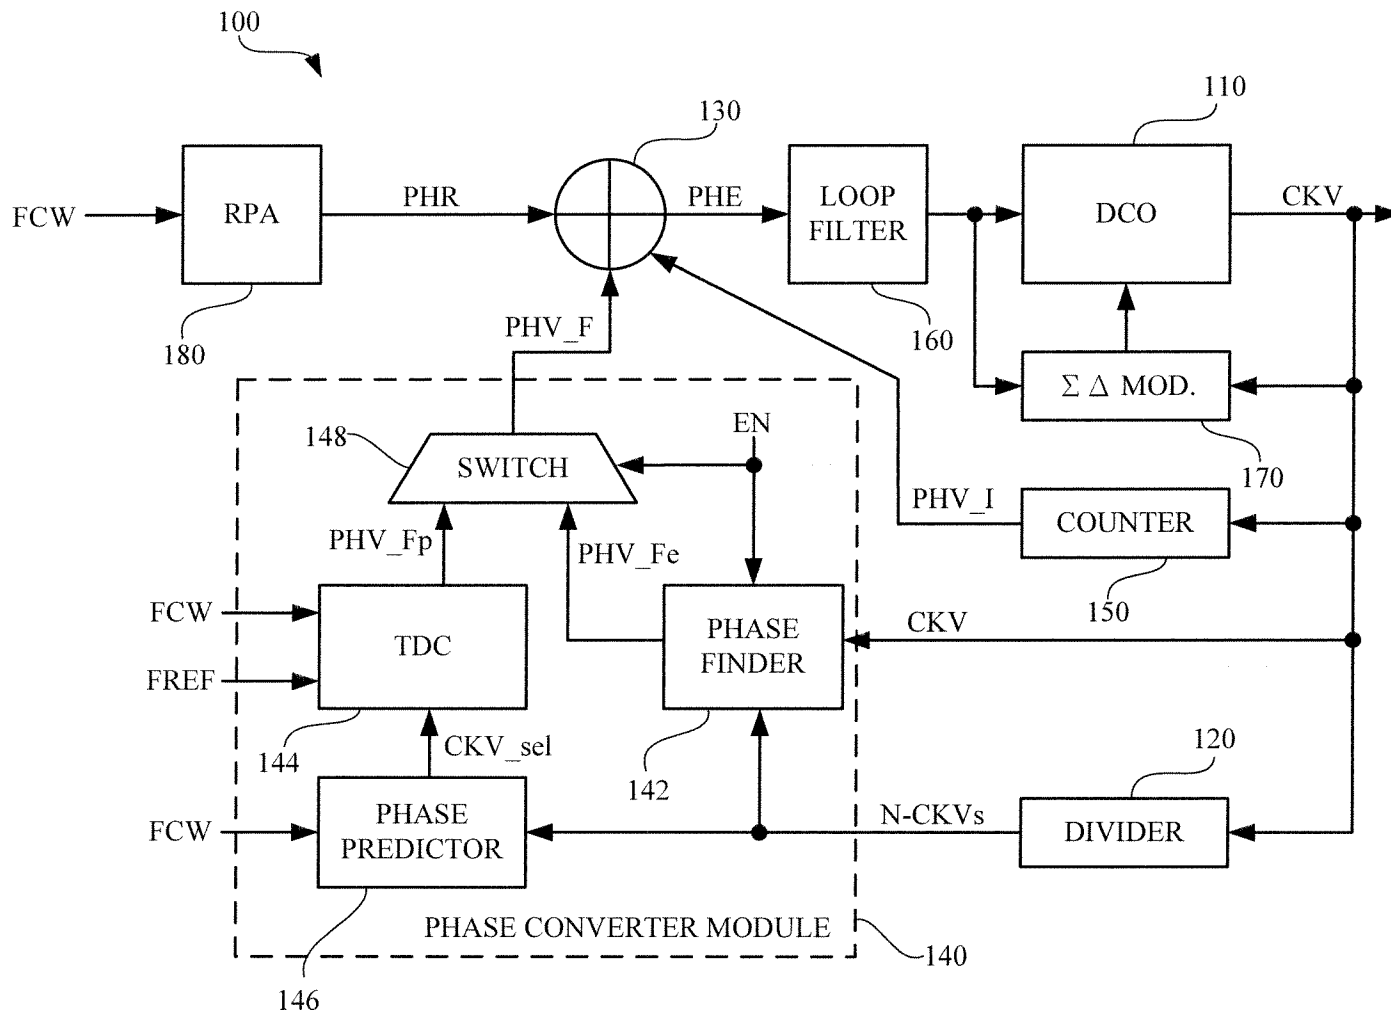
100

130

110

FCW

RPA

PHR

PHE

LOOP FILTER

DCO

CKV

180

PHV_F

160

$\Sigma$ $\Delta$ MOD.

148

SWITCH

EN

170

PHV_I

COUNTER

PHV_Fp

PHV_Fe

150

FCW

TDC

PHASE FINDER

CKV

FREF

144

CKV_sel

142

120

FCW

PHASE PREDICTOR

N-CKVs

DIVIDER

PHASE CONVERTER MODULE

140

146